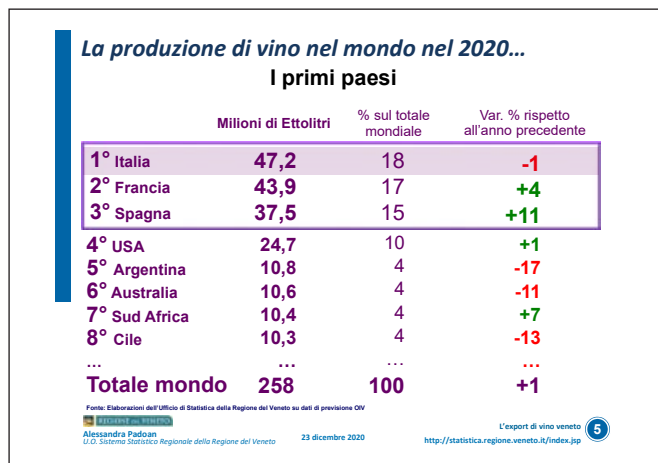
La produzione di vino nel mondo nel 2020…

I primi paesi

| | Milioni di Ettolitri | % sul totale mondiale | Var. % rispetto all'anno precedente |
|---|---|---|---|
| 1° Italia | 47,2 | 18 | -1 |
| 2° Francia | 43,9 | 17 | +4 |
| 3° Spagna | 37,5 | 15 | +11 |
| 4° USA | 24,7 | 10 | +1 |
| 5° Argentina | 10,8 | 4 | -17 |
| 6° Australia | 10,6 | 4 | -11 |
| 7° Sud Africa | 10,4 | 4 | +7 |
| 8° Cile | 10,3 | 4 | -13 |
| … | … | … | … |
| Totale mondo | 258 | 100 | +1 |

Fonte: Elaborazioni dell'Ufficio di Statistica della Regione del Veneto su dati di previsione OIV

REGIONE DEL VENETO

Alessandra Padoan
U.O. Sistema Statistico Regionale della Regione del Veneto

23 dicembre 2020

L'export di vino veneto
http://statistica.regione.veneto.it/index.jsp

5